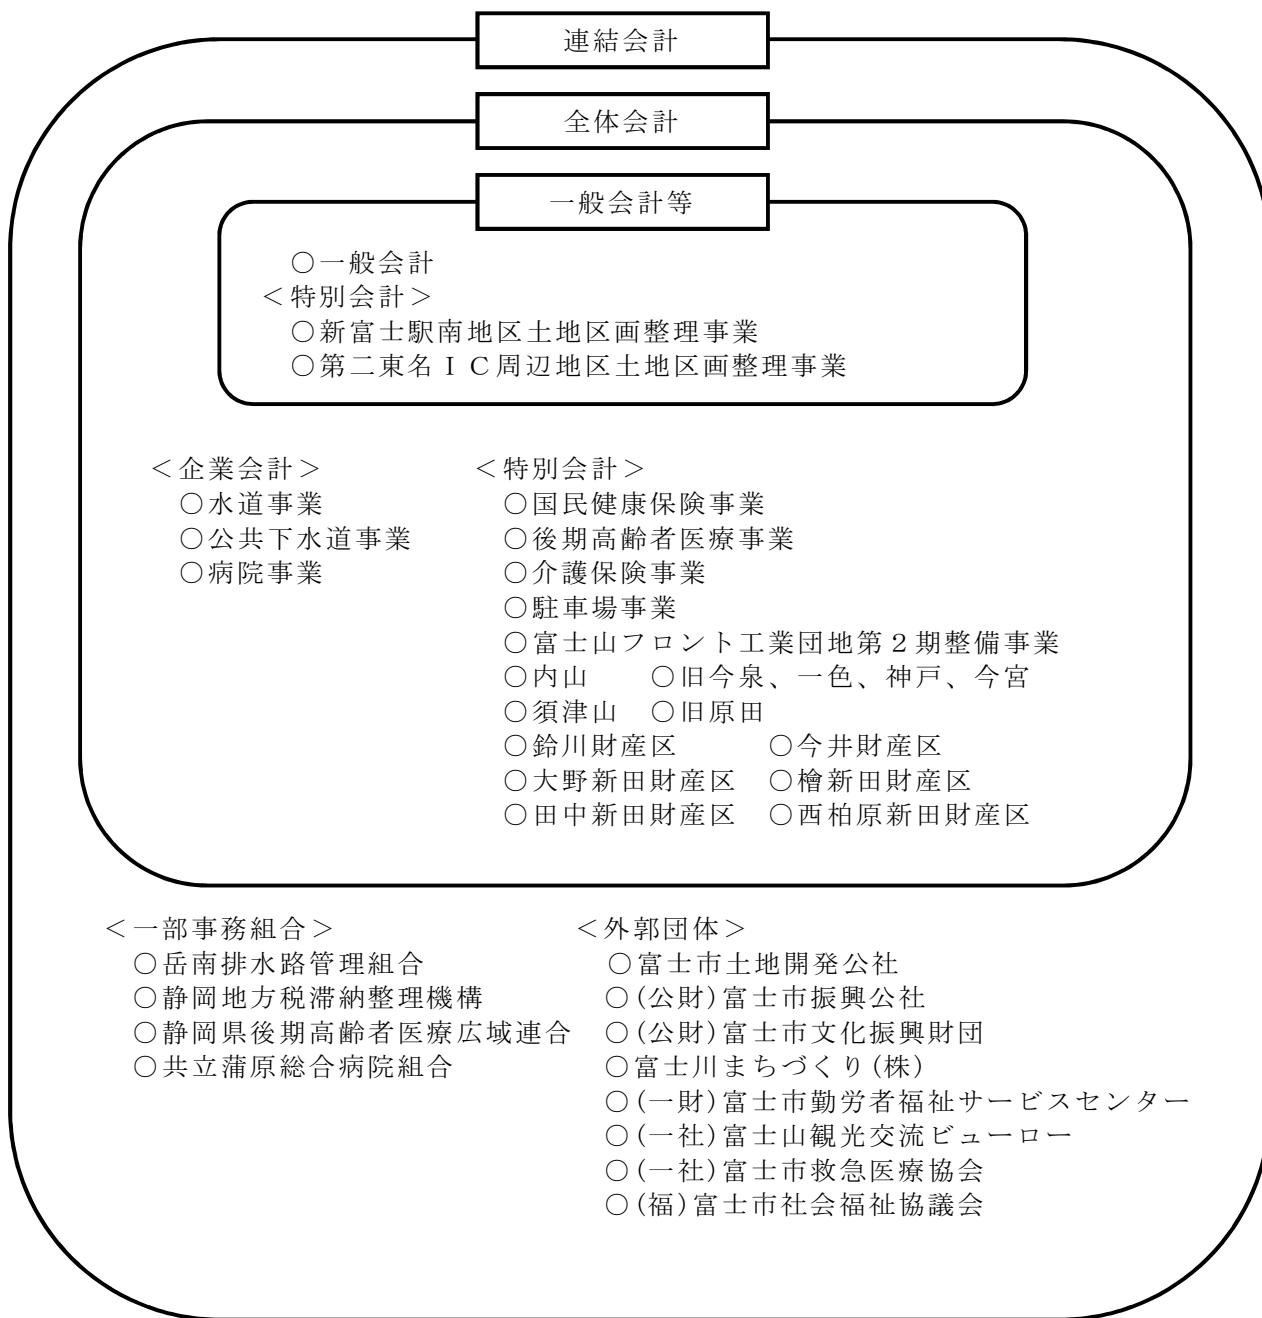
連結会計

全体会計

一般会計等

○一般会計
＜特別会計＞
○新富士駅南地区土地区画整理事業
○第二東名ＩＣ周辺地区土地区画整理事業

＜企業会計＞
○水道事業
○公共下水道事業
○病院事業

＜特別会計＞
○国民健康保険事業
○後期高齢者医療事業
○介護保険事業
○駐車場事業
○富士山フロント工業団地第２期整備事業
○内山　○旧今泉、一色、神戸、今宮
○須津山　○旧原田
○鈴川財産区　○今井財産区
○大野新田財産区　○檜新田財産区
○田中新田財産区　○西柏原新田財産区

＜一部事務組合＞
○岳南排水路管理組合
○静岡地方税滞納整理機構
○静岡県後期高齢者医療広域連合
○共立蒲原総合病院組合

＜外郭団体＞
○富士市土地開発公社
○(公財)富士市振興公社
○(公財)富士市文化振興財団
○富士川まちづくり(株)
○(一財)富士市勤労者福祉サービスセンター
○(一社)富士山観光交流ビューロー
○(一社)富士市救急医療協会
○(福)富士市社会福祉協議会